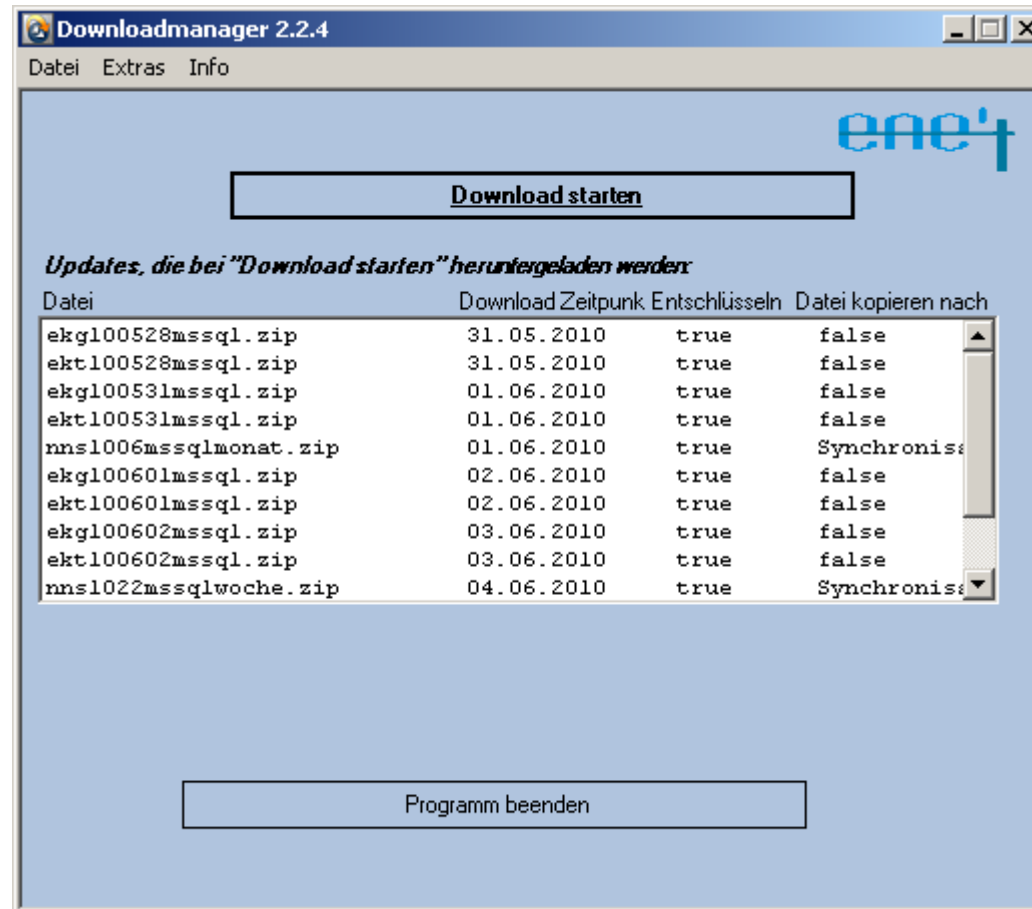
Downloadmanager 2.2.4

Datei Extras Info

enet

Download starten

Updates, die bei "Download starten" heruntergeladen werden:

| Datei | Download Zeitpunk | Entschlüsseln | Datei kopieren nach |
|---|---|---|---|
| ekg100528mssql.zip | 31.05.2010 | true | false |
| ekt100528mssql.zip | 31.05.2010 | true | false |
| ekg100531mssql.zip | 01.06.2010 | true | false |
| ekt100531mssql.zip | 01.06.2010 | true | false |
| nns1006mssqlmonat.zip | 01.06.2010 | true | Synchronisa |
| ekg100601mssql.zip | 02.06.2010 | true | false |
| ekt100601mssql.zip | 02.06.2010 | true | false |
| ekg100602mssql.zip | 03.06.2010 | true | false |
| ekt100602mssql.zip | 03.06.2010 | true | false |
| nns1022mssqlwoche.zip | 04.06.2010 | true | Synchronisa |

Programm beenden